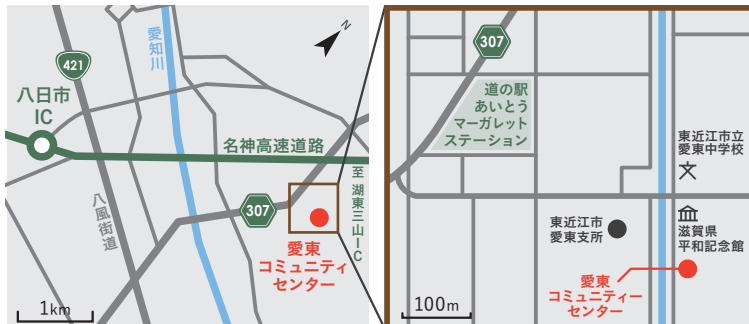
421
八日市IC
愛知川
名神高速道路
八風街道
307
至 湖東三山IC
愛東コミュニティセンター
1km
N

307
道の駅 あいとう マーガレット ステーション
東近江市立 愛東中学校
東近江市 愛東支所
滋賀県 平和記念館
愛東 コミュニティー センター
100m